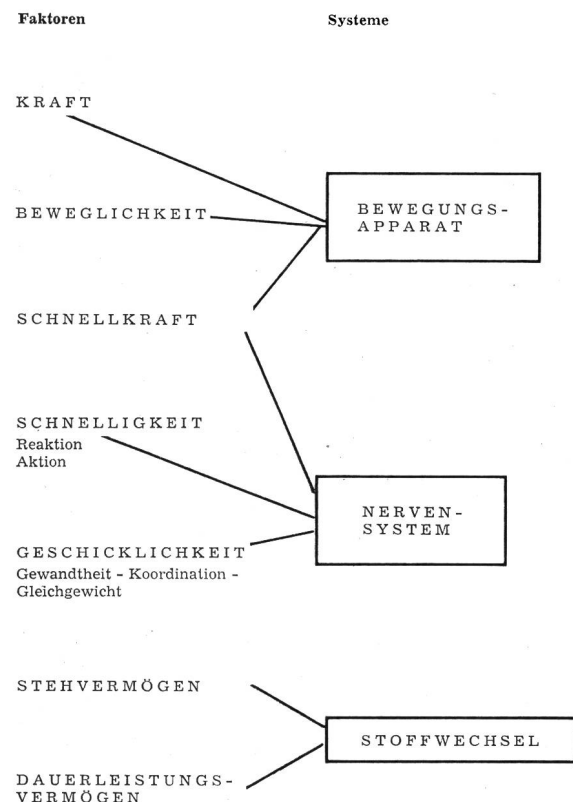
Faktoren

Systeme

KRAFT

BEWEGLICHKEIT

BEWEGUNGS-APPARAT

SCHNELLKRAFT

SCHNELLIGKEIT
Reaktion
Aktion

NERVEN-SYSTEM

GESCHICKLICHKEIT
Gewandtheit - Koordination - Gleichgewicht

STEHVERMÖGEN

STOFFWECHSEL

DAUERLEISTUNGS-VERMÖGEN